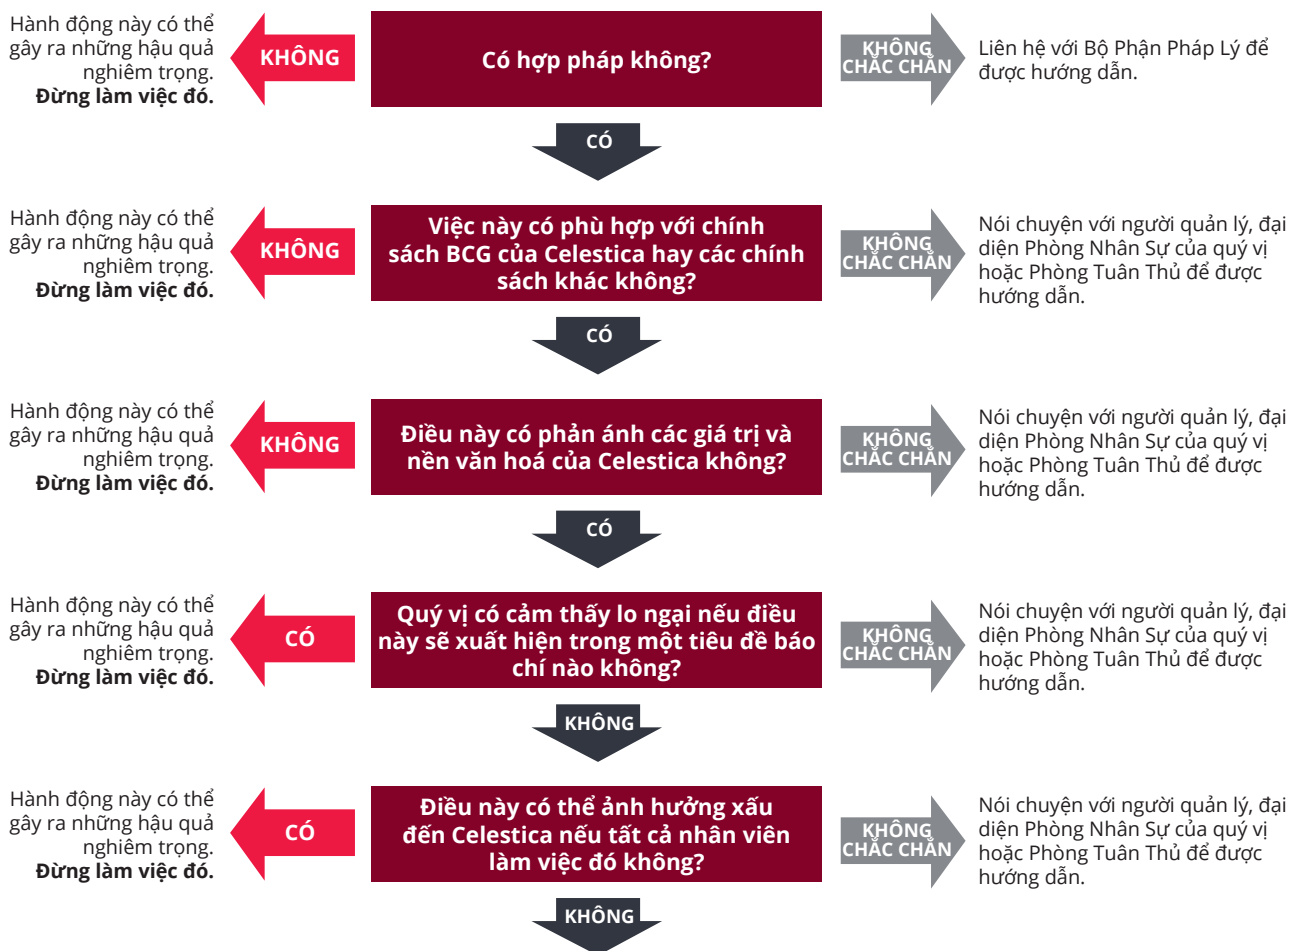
Hành động này có thể gây ra những hậu quả nghiêm trọng. **Đừng làm việc đó.**

KHÔNG

Có hợp pháp không?

KHÔNG CHẮC CHẮN

Liên hệ với Bộ Phận Pháp Lý để được hướng dẫn.

CÓ

Hành động này có thể gây ra những hậu quả nghiêm trọng. **Đừng làm việc đó.**

KHÔNG

Việc này có phù hợp với chính sách BCG của Celestica hay các chính sách khác không?

KHÔNG CHẮC CHẮN

Nói chuyện với người quản lý, đại diện Phòng Nhân Sự của quý vị hoặc Phòng Tuân Thủ để được hướng dẫn.

CÓ

Hành động này có thể gây ra những hậu quả nghiêm trọng. **Đừng làm việc đó.**

KHÔNG

Điều này có phản ánh các giá trị và nền văn hoá của Celestica không?

KHÔNG CHẮC CHẮN

Nói chuyện với người quản lý, đại diện Phòng Nhân Sự của quý vị hoặc Phòng Tuân Thủ để được hướng dẫn.

CÓ

Hành động này có thể gây ra những hậu quả nghiêm trọng. **Đừng làm việc đó.**

CÓ

Quý vị có cảm thấy lo ngại nếu điều này sẽ xuất hiện trong một tiêu đề báo chí nào không?

KHÔNG CHẮC CHẮN

Nói chuyện với người quản lý, đại diện Phòng Nhân Sự của quý vị hoặc Phòng Tuân Thủ để được hướng dẫn.

KHÔNG

Hành động này có thể gây ra những hậu quả nghiêm trọng. **Đừng làm việc đó.**

CÓ

Điều này có thể ảnh hưởng xấu đến Celestica nếu tất cả nhân viên làm việc đó không?

KHÔNG CHẮC CHẮN

Nói chuyện với người quản lý, đại diện Phòng Nhân Sự của quý vị hoặc Phòng Tuân Thủ để được hướng dẫn.

KHÔNG